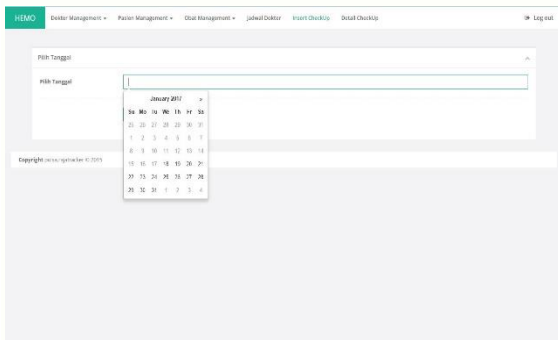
HEMO Dokter Management ▾ Pasien Management ▾ Obat Management ▾ Jadwal Dokter Insert CheckUp Detail CheckUp Log out

Pilih Tanggal

Pilih Tanggal

| « | January 2017 | | | | | » |
|---|---|---|---|---|---|---|
| Su | Mo | Tu | We | Th | Fr | Sa |
| 25 | 26 | 27 | 28 | 29 | 30 | 31 |
| 1 | 2 | 3 | 4 | 5 | 6 | 7 |
| 8 | 9 | 10 | 11 | 12 | 13 | 14 |
| 15 | 16 | 17 | 18 | 19 | 20 | 21 |
| 22 | 23 | 24 | 25 | 26 | 27 | 28 |
| 29 | 30 | 31 | 1 | 2 | 3 | 4 |

Copyright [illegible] © 2015